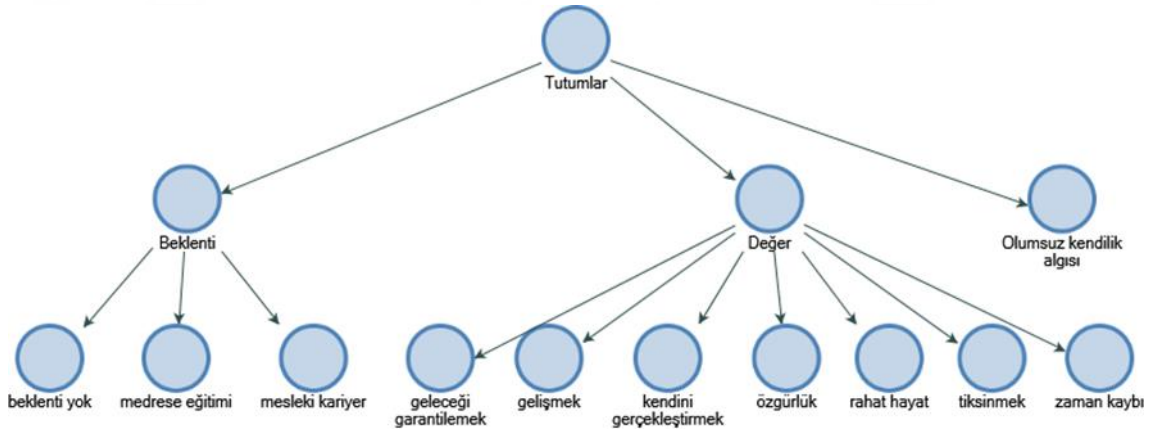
Tutumlar

Beklenti

Değer

Olumsuz kendilik algısı

beklenti yok

medrese eğitimi

mesleki kariyer

geleceği garantilemek

gelişmek

kendini gerçekleştirmek

özgürlük

rahat hayat

tiksinmek

zaman kaybı